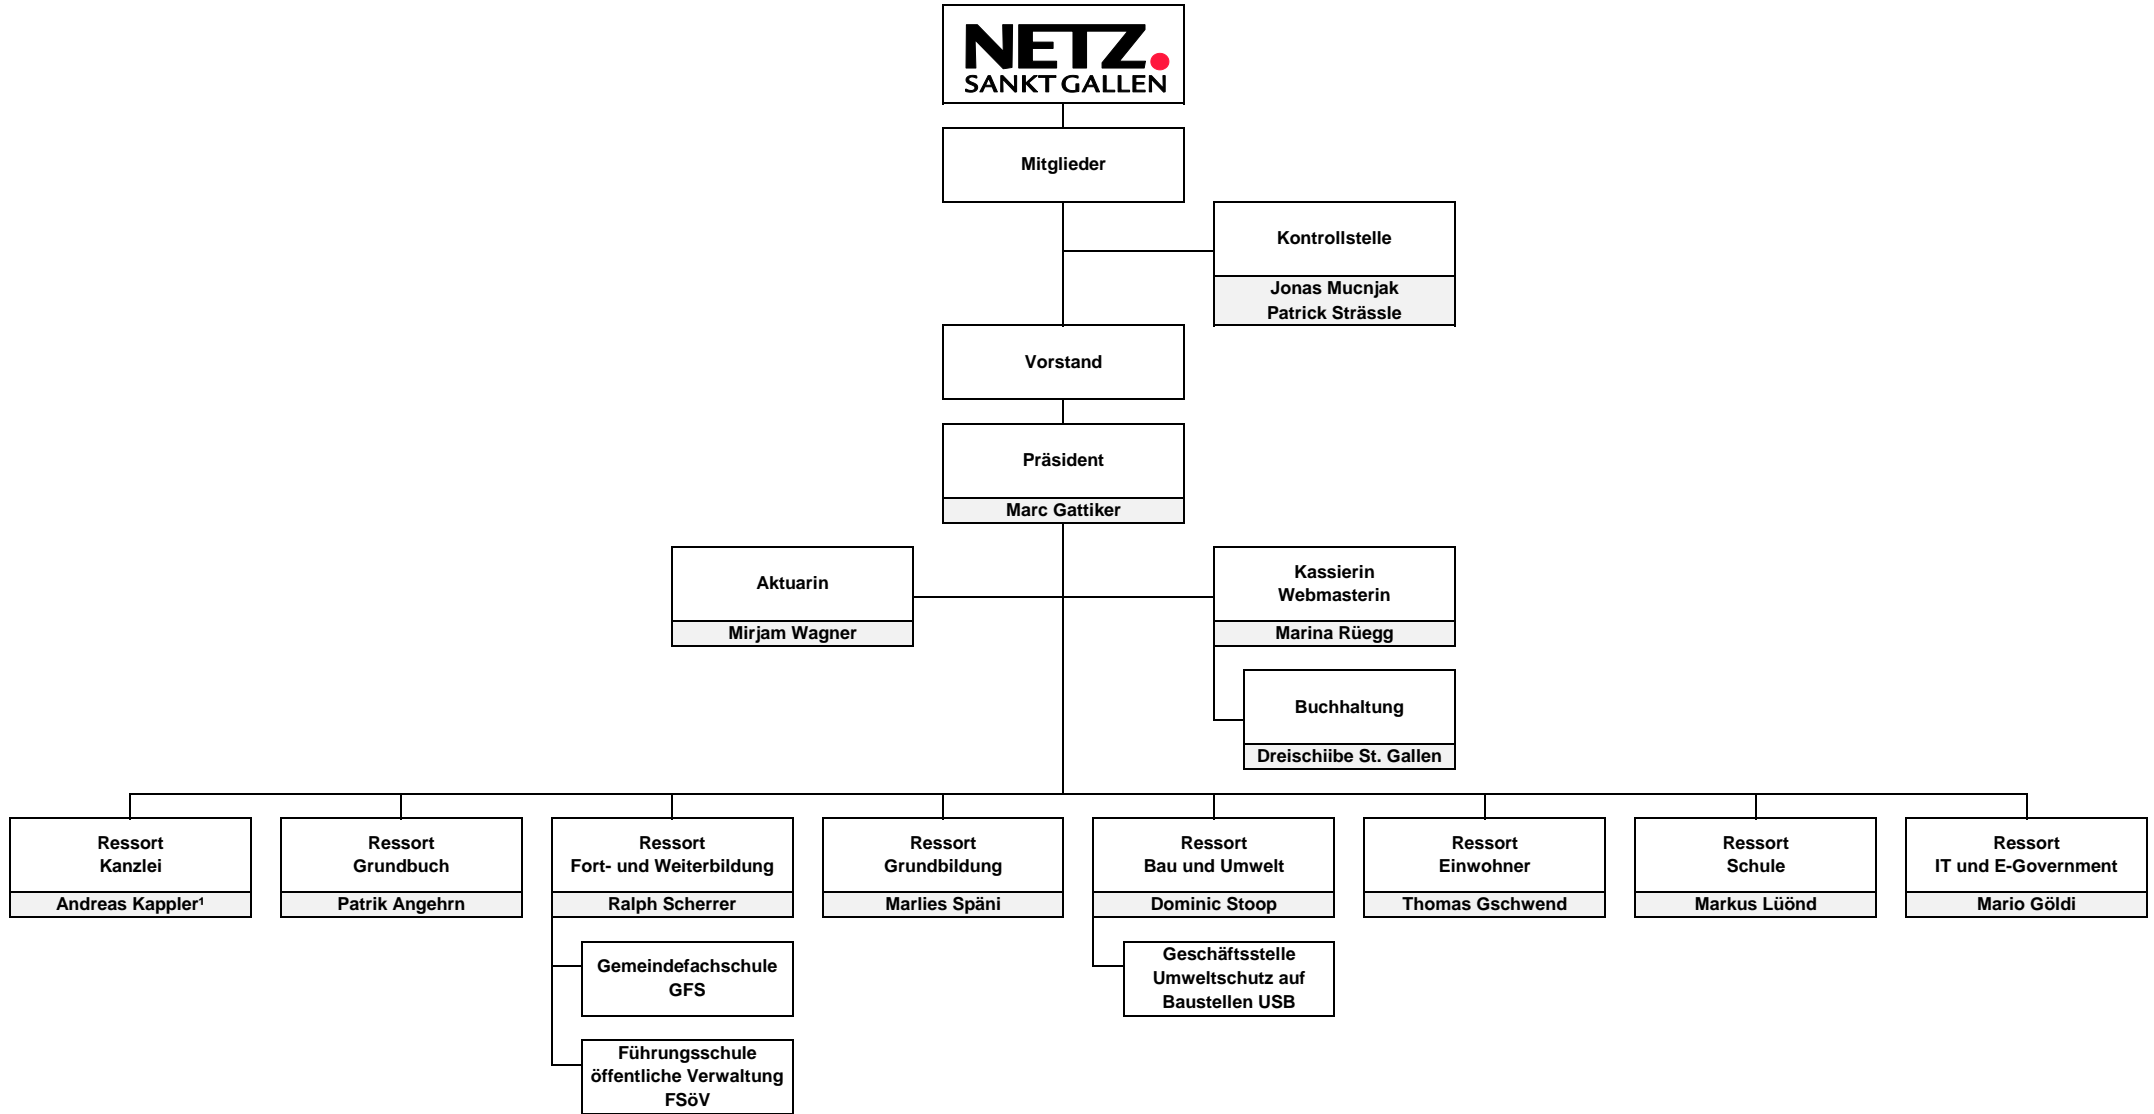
NETZ. SANKT GALLEN

Mitglieder

Kontrollstelle
Jonas Mucnjak
Patrick Strässle

Vorstand

Präsident
Marc Gattiker

Aktuarin
Mirjam Wagner

Kassierin
Webmasterin
Marina Rüegg

Buchhaltung
Dreischiibe St. Gallen

Ressort
Kanzlei
Andreas Kappler¹

Ressort
Grundbuch
Patrik Angehrn

Ressort
Fort- und Weiterbildung
Ralph Scherrer

Gemeindefachschule
GFS

Führungsschule
öffentliche Verwaltung
FSöV

Ressort
Grundbildung
Marlies Späni

Ressort
Bau und Umwelt
Dominic Stoop

Geschäftsstelle
Umweltschutz auf
Baustellen USB

Ressort
Einwohner
Thomas Gschwend

Ressort
Schule
Markus Lüönd

Ressort
IT und E-Government
Mario Göldi